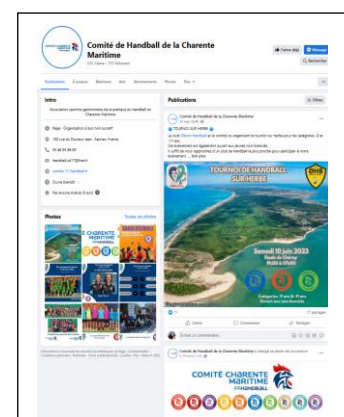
Comité de Handball de la Charente Maritime

Publications

Intro

Photos

Toutes les photos

CHARENTE MARITIME

Publications

Comité de Handball de la Charente Maritime

TOURNOI SUR HERBE

TOURNOI DE HANDBALL SUR HERBE

Samedi 10 juin 2023

Comité de Handball de la Charente Maritime

COMITÉ CHARENTE MARITIME HANDBALL